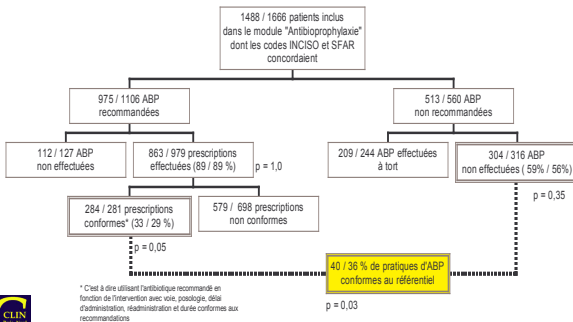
1488 / 1666 patients inclus dans le module "Antibioprophylaxie" dont les codes INCISO et SFAR concordaient

975 / 1106 ABP recommandées

513 / 560 ABP non recommandées

112 / 127 ABP non effectuées

863 / 979 prescriptions effectuées (89 / 89 %)

p = 1,0

209 / 244 ABP effectuées à tort

304 / 316 ABP non effectuées ( 59% / 56%)

p = 0,35

284 / 281 prescriptions conformes* (33 / 29 %)

579 / 698 prescriptions non conformes

p = 0,05

40 / 36 % de pratiques d'ABP conformes au référentiel

p = 0,03

* C'est à dire utilisant l'antibiotique recommandé en fonction de l'intervention avec voie, posologie, délai d'administration, réadministration et durée conformes aux recommandations

CLIN